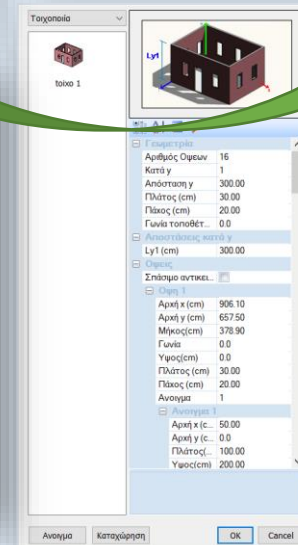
Τοιχοποιία

τοίχο 1

Ly1

Γεωμετρία
| | |
|---|---|
| Αριθμός Οψεων | 16 |
| Κατά y | 1 |
| Απόσταση y | 300.00 |
| Πλάτος (cm) | 30.00 |
| Πάχος (cm) | 20.00 |
| Γωνία τοποθέτ... | 0.0 |

Αποστάσεις κατά y
| | |
|---|---|
| Ly1 (cm) | 300.00 |

Οψεις
| | |
|---|---|
| Σπάσιμο αντικει... | |

Οψη 1
| | |
|---|---|
| Αρχή x (cm) | 906.10 |
| Αρχή y (cm) | 657.50 |
| Μήκος(cm) | 378.90 |
| Γωνία | 0.0 |
| Υψος(cm) | 0.0 |
| Πλάτος (cm) | 30.00 |
| Πάχος (cm) | 20.00 |
| Ανοιγμα | 1 |

Ανοιγμα 1
| | |
|---|---|
| Αρχή x (c... | 50.00 |
| Αρχή y (c... | 0.0 |
| Πλάτος(... | 100.00 |
| Υψος(cm) | 200.00 |

Ανοιγμα Καταχώρηση OK Cancel